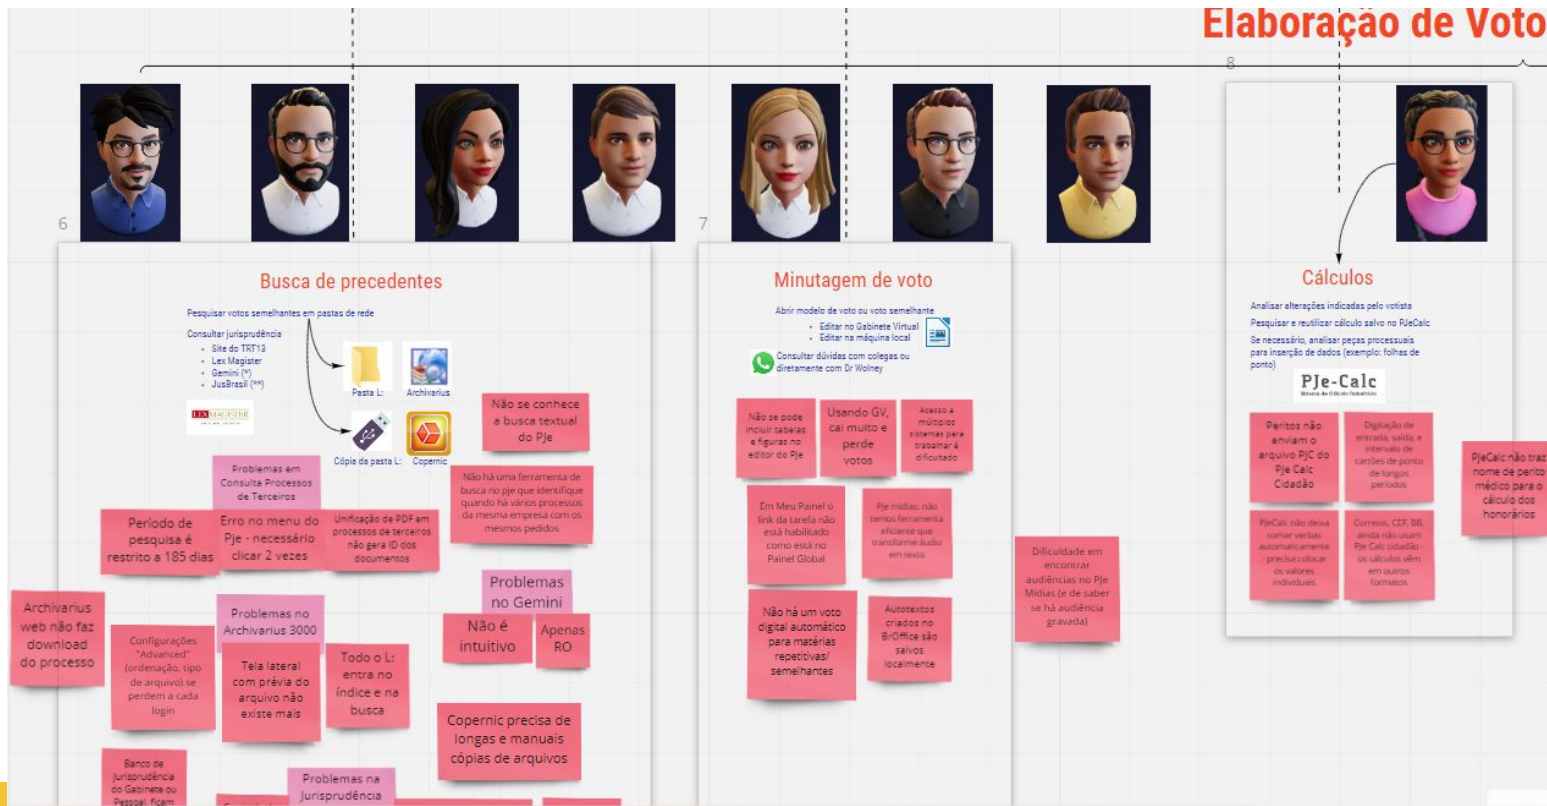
Elaboração de Voto

8

6

7

Busca de precedentes

Pesquisar votos semelhantes em pastas de rede

Consultar jurisprudência
- Site do TRT13
- Lex Magister
- Gemini (*)
- JusBrasil (**)

LEX MAGISTER

Pasta L:

Archivarius

Cópia da pasta L:

Copernic

Não se conhece a busca textual do PJe

Não há uma ferramenta de busca no pje que identifique quando há vários processos da mesma empresa com os mesmos pedidos

Problemas em Consulta Processos de Terceiros

Período de pesquisa é restrito a 185 dias

Erro no menu do Pje - necessário clicar 2 vezes

Unificação de PDF em processos de terceiros não gera ID dos documentos

Problemas no Gemini

Não é intuitivo

Apenas RO

Archivarius web não faz download do processo

Configurações "Advanced" (ordenação, tipo de arquivo) se perdem a cada login

Problemas no Archivarius 3000

Tela lateral com prévia do arquivo não existe mais

Todo o L: entra no índice e na busca

Copernic precisa de longas e manuais cópias de arquivos

Banco de jurisprudência do Gabinete ou Pessoal: ficam

Problemas na Jurisprudência

Minutagem de voto

Abrir modelo de voto ou voto semelhante
- Editar no Gabinete Virtual
- Editar na máquina local

Consultar dúvidas com colegas ou diretamente com Dr Wolney

Não se pode incluir tabelas e figuras no editor do PJe

Usando GV, cai muito e perde votos

Acesso a múltiplos sistemas para trabalhar é dificultado

Em Meu Painel o link da tarefa não está habilitado como está no Painel Global

Pje mídias: não temos ferramenta eficiente que transforme áudio em texto

Não há um voto digital automático para matérias repetitivas/ semelhantes

Autotextos criados no BrOffice são salvos localmente

Dificuldade em encontrar audiências no PJe Mídias (e de saber se há audiência gravada)

Cálculos

Analisar alterações indicadas pelo votista

Pesquisar e reutilizar cálculo salvo no PJeCalc

Se necessário, analisar peças processuais para inserção de dados (exemplo: folhas de ponto)

PJe-Calc
Sistema de Cálculo Trabalhista

Peritos não enviam o arquivo PJC do PJe Calc Cidadão

Digitação de entrada, saída, e intervalo de cartões de ponto de longos períodos

PJeCalc não deixa somar verbas automaticamente - precisa colocar os valores individuais

Correios, CEF, BB, ainda não usam PJe Calc cidadão - os cálculos vêm em outros formatos

PJeCalc não traz nome de perito médico para o cálculo dos honorários